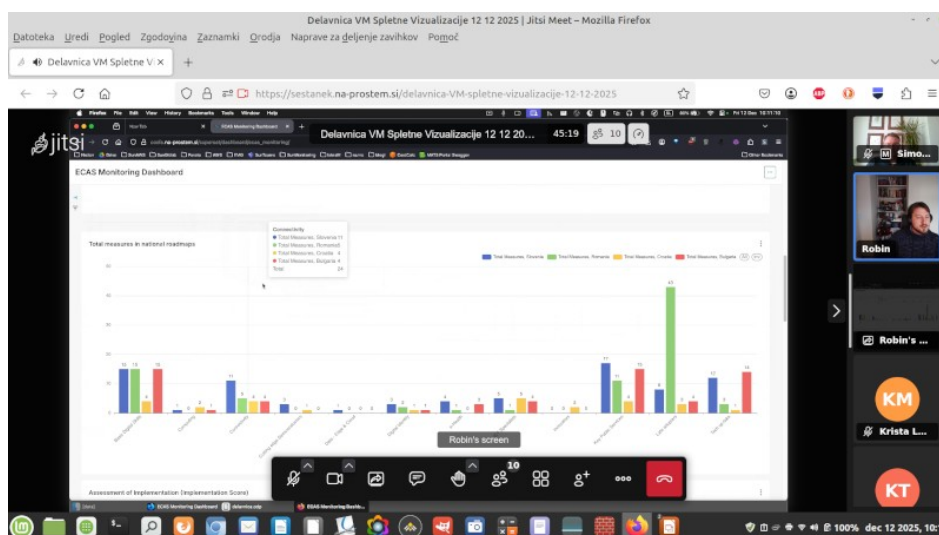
Delavnica VM Spletne Vizualizacije 12 12 2025 | Jitsi Meet – Mozilla Firefox

Datoteka Uredi Pogled Zgodovina Zaznamki Orodja Naprave za deljenje zavihkov Pomoč

Delavnica VM Spletne V ×

https://sestanek.na-prostem.si/delavnica-VM-spletne-vizualizacije-12-12-2025

jitsi

Delavnica VM Spletne Vizualizacije 12 12 20... 45:19 10

ECAS Monitoring Dashboard

Total measures in national roadmaps

Connectivity
Total Measures, Slovenia 11
Total Measures, Romania 0
Total Measures, Croatia 4
Total Measures, Bulgaria 4
Total 24

Total Measures, Slovenia Total Measures, Romania Total Measures, Croatia Total Measures, Bulgaria

43

11 11

13 13 13

12

Robin's screen

Assessment of Implementation (Implementation Score)

Simo...

Robin

Robin's ...

KM

Krista L...

KT

100% dec 12 2025, 10: